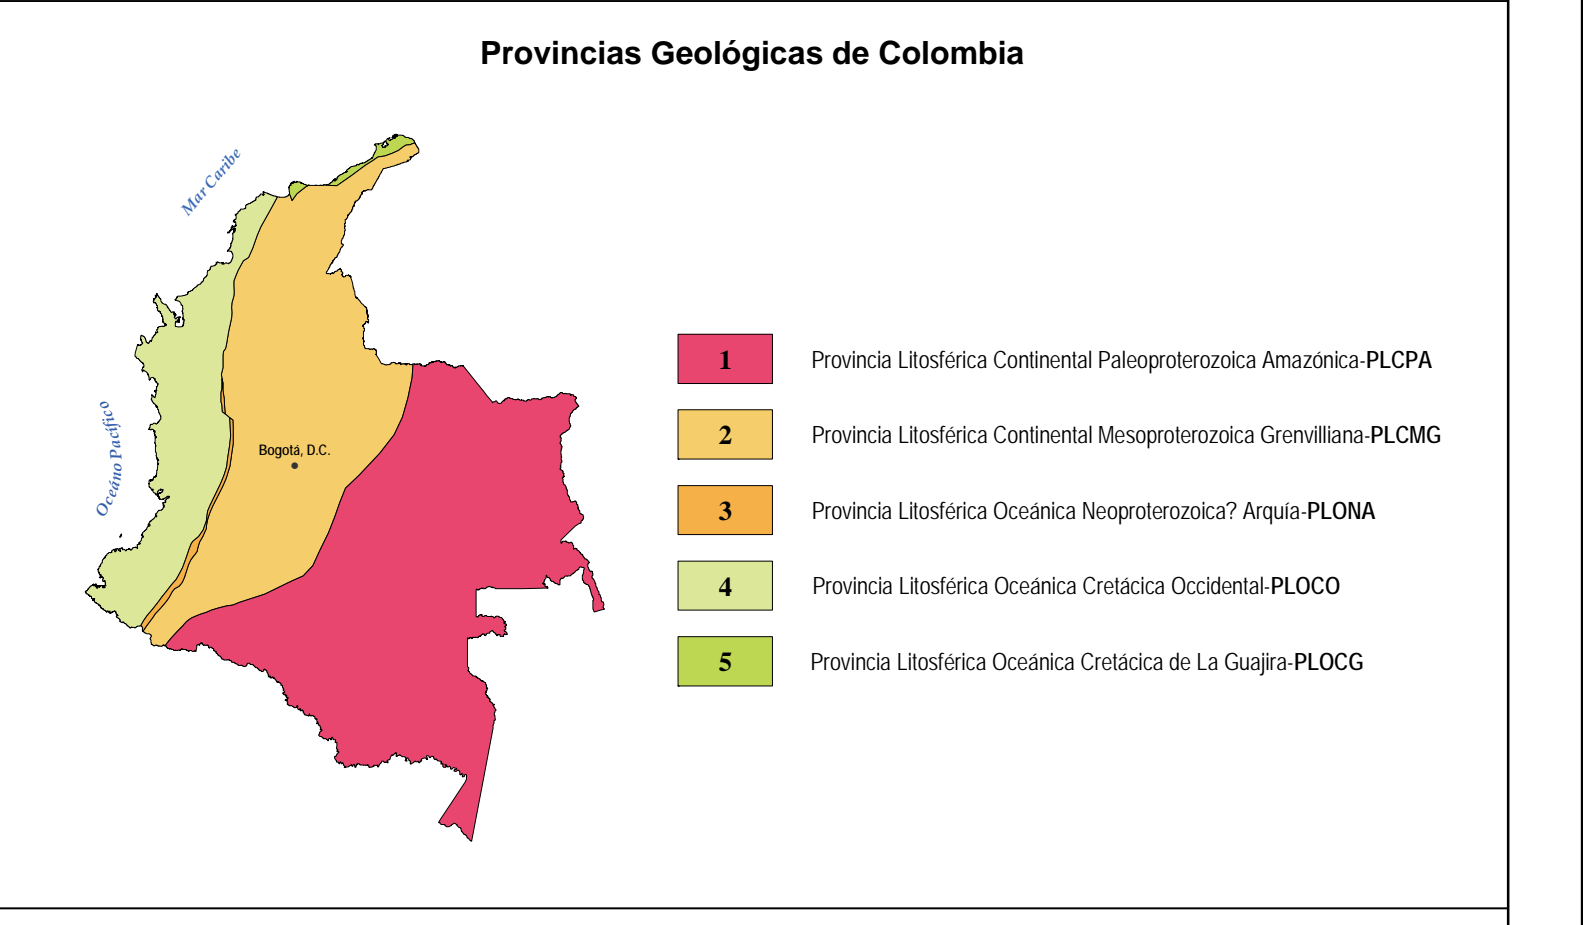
Provincias Geológicas de Colombia

Mar Caribe

Océano Pacífico

Bogotá, D.C.

| | |
|---|---|
| 1 | Provincia Litosférica Continental Paleoproterozoica Amazónica-PLCPA |
| 2 | Provincia Litosférica Continental Mesoproterozoica Grenvilliana-PLCMG |
| 3 | Provincia Litosférica Oceánica Neoproterozoica? Arquía-PLONA |
| 4 | Provincia Litosférica Oceánica Cretácica Occidental-PLOCO |
| 5 | Provincia Litosférica Oceánica Cretácica de La Guajira-PLOCG |